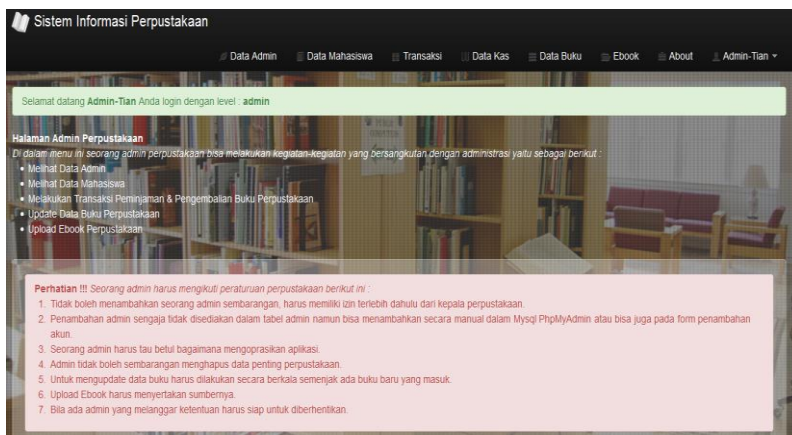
Sistem Informasi Perpustakaan

Data Admin Data Mahasiswa Transaksi Data Kas Data Buku Ebook About Admin-Tian

Selamat datang **Admin-Tian** Anda login dengan level : **admin**

**Halaman Admin Perpustakaan**
Di dalam menu ini seorang admin perpustakaan bisa melakukan kegiatan-kegiatan yang bersangkutan dengan administrasi yaitu sebagai berikut :

- Melihat Data Admin
- Melihat Data Mahasiswa
- Melakukan Transaksi Peminjaman & Pengembalian Buku Perpustakaan
- Update Data Buku Perpustakaan
- Upload Ebook Perpustakaan

**Perhatian !!!** Seorang admin harus mengikuti peraturan perpustakaan berikut ini :

1. Tidak boleh menambahkan seorang admin sembarangan, harus memiliki izin terlebih dahulu dari kepala perpustakaan.
2. Penambahan admin sengaja tidak disediakan dalam tabel admin namun bisa menambahkan secara manual dalam Mysql PhpMyAdmin atau bisa juga pada form penambahan akun.
3. Seorang admin harus tau betul bagaimana mengoprasikan aplikasi.
4. Admin tidak boleh sembarangan menghapus data penting perpustakaan.
5. Untuk mengupdate data buku harus dilakukan secara berkala semenjak ada buku baru yang masuk.
6. Upload Ebook harus menyertakan sumbernya.
7. Bila ada admin yang melanggar ketentuan harus siap untuk diberhentikan.